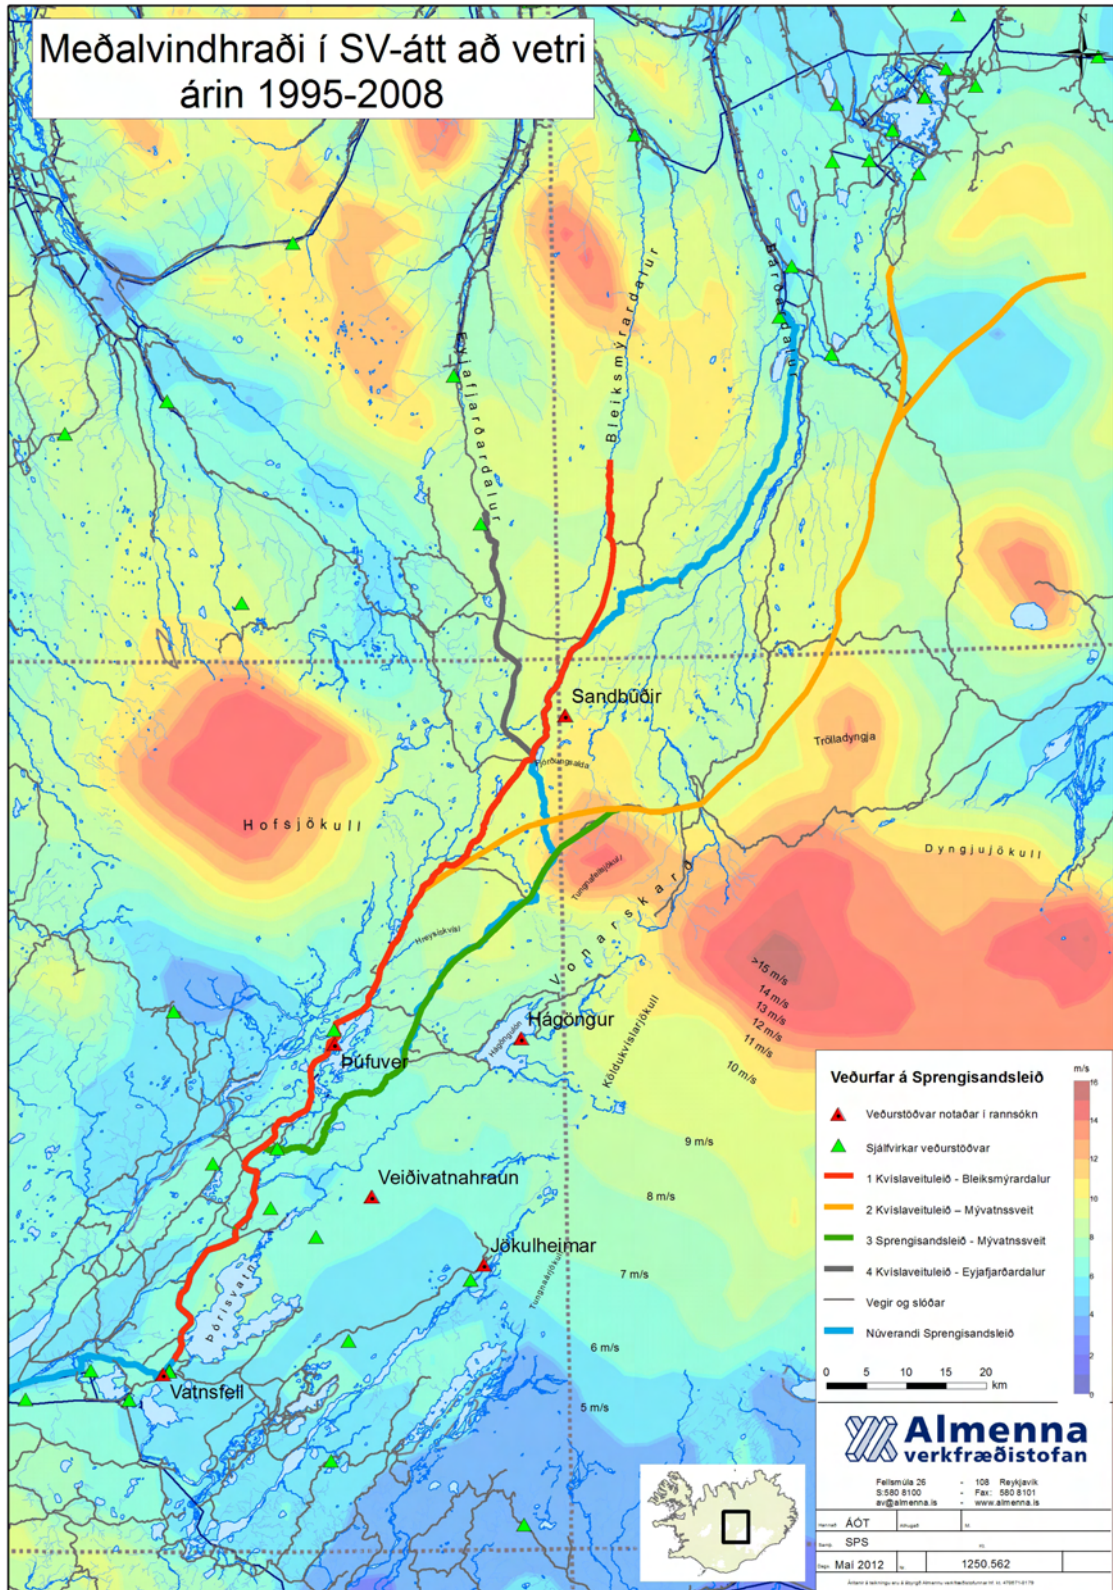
Meðalvindhraði í SV-átt að vetri árin 1995-2008

N

Eyjafjarðardalur

Bleiksmýrardalur

Bárðardalur

Sandbúðir

Fjórðungsalda

Trölladyngja

Hofsjökull

Dyngjujökull

Tungnafellsjökull

Vonarskarð

Hreysiskvísl

>15 m/s
14 m/s
13 m/s
12 m/s
11 m/s
10 m/s
9 m/s
8 m/s
7 m/s
6 m/s
5 m/s

Hágöngur

Hágöngulón

Köldukvíslarjökull

Þúfuver

Veiðivatnahraun

Jökulheimar

Tungnaárjökull

Þórisvatn

Vatnsfell

Veðurfar á Sprengisandsleið

Veðurstöðvar notaðar í rannsókn
Sjálfvirkar veðurstöðvar
1 Kvíslaveituleið - Bleiksmýrardalur
2 Kvíslaveituleið – Mývatnssveit
3 Sprengisandsleið - Mývatnssveit
4 Kvíslaveituleið - Eyjafjarðardalur
Vegir og slóðar
Núverandi Sprengisandsleið

m/s
16
14
12
10
8
6
4
2
0

0 5 10 15 20 km

Almenna verkfræðistofan

Fellsmúla 26 - 108 Reykjavík
S:580 8100 - Fax: 580 8101
av@almenna.is - www.almenna.is

Hannað ÁÓT
Teikn. SPS
Dags. Mai 2012
1250.562

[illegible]